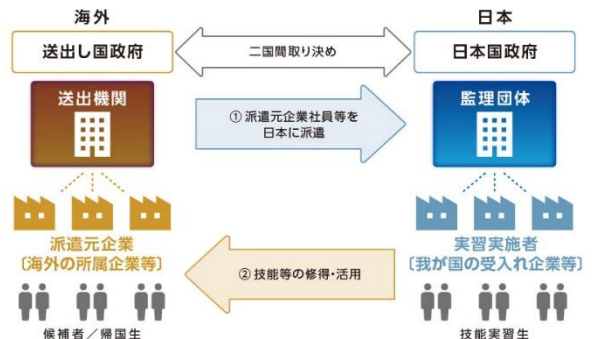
海外

送出し国政府

二国間取り決め

日本

日本国政府

送出機関

① 派遣元企業社員等を日本に派遣

監理団体

派遣元企業
〔海外の所属企業等〕

② 技能等の修得・活用

実習実施者
〔我が国の受入れ企業等〕

候補者／帰国生

技能実習生